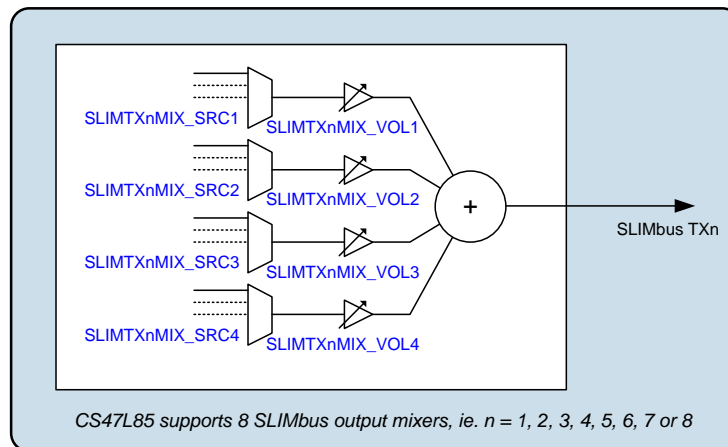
SLIMTXnMIX_SRC1
SLIMTXnMIX_VOL1
SLIMTXnMIX_SRC2
SLIMTXnMIX_VOL2
SLIMTXnMIX_SRC3
SLIMTXnMIX_VOL3
SLIMTXnMIX_SRC4
SLIMTXnMIX_VOL4
+
SLIMbus TXn

CS47L85 supports 8 SLIMbus output mixers, ie. n = 1, 2, 3, 4, 5, 6, 7 or 8